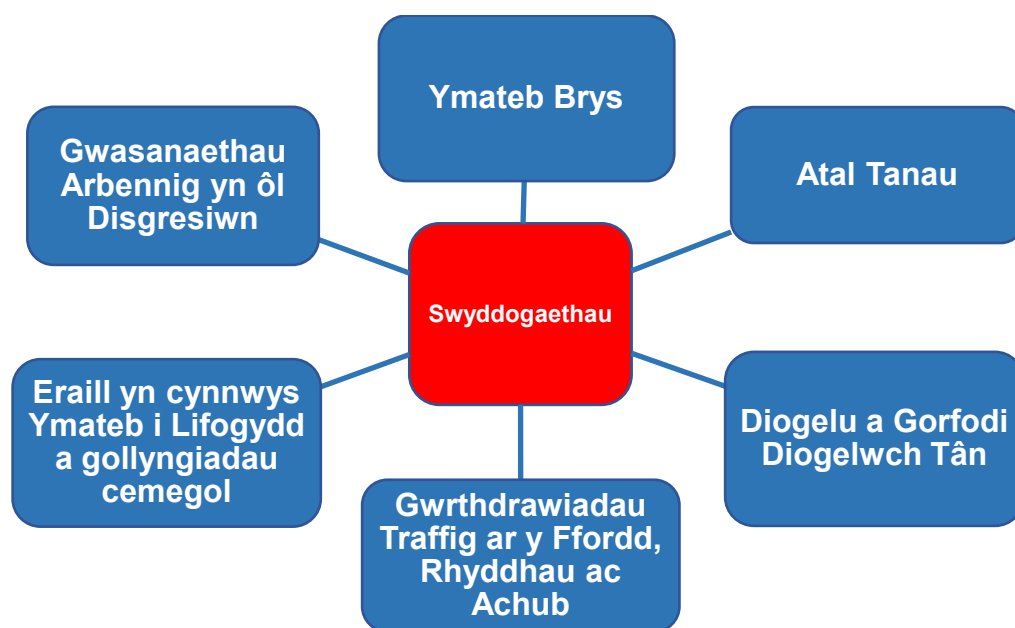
Ymateb Brys

Gwasanaethau Arbennig yn ôl Disgresiwn

Atal Tanau

Swyddogaethau

Eraill yn cynnwys Ymateb i Lifogydd a gollyngiadau cemegol

Diogelu a Gorfodi Diogelwch Tân

Gwrthdrawiadau Traffig ar y Ffordd, Rhyddhau ac Achub